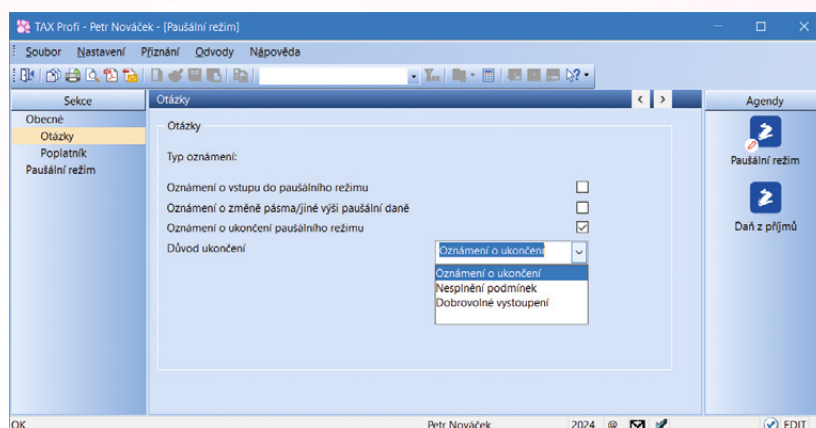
TAX Profi - Petr Nováček - [Paušální režim]

Soubor Nastavení Přiznání Odvody Nápověda

Sekce
Obecné
Otázky
Poplatník
Paušální režim

Otázky

Otázky

Typ oznámení:

Oznámení o vstupu do paušálního režimu
Oznámení o změně pásma/jiné výši paušální daně
Oznámení o ukončení paušálního režimu
Důvod ukončení

Oznámení o ukončení
Oznámení o ukončení
Nesplnění podmínek
Dobrovolné vystoupení

Agendy
Paušální režim
Daň z příjmů

OK
Petr Nováček
2024
EDIT